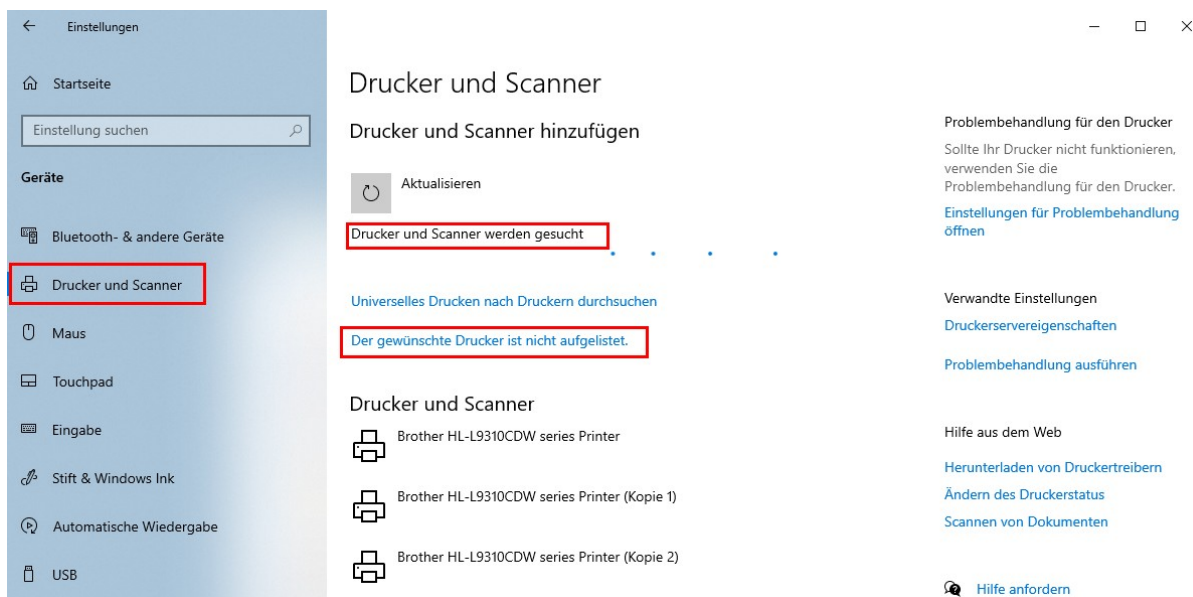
Einstellungen

Startseite

Einstellung suchen

Geräte

Bluetooth- & andere Geräte

Drucker und Scanner

Maus

Touchpad

Eingabe

Stift & Windows Ink

Automatische Wiedergabe

USB

Drucker und Scanner

Drucker und Scanner hinzufügen

Aktualisieren

Drucker und Scanner werden gesucht

Universelles Drucken nach Druckern durchsuchen

Der gewünschte Drucker ist nicht aufgelistet.

Drucker und Scanner

Brother HL-L9310CDW series Printer

Brother HL-L9310CDW series Printer (Kopie 1)

Brother HL-L9310CDW series Printer (Kopie 2)

Problembehandlung für den Drucker

Sollte Ihr Drucker nicht funktionieren, verwenden Sie die Problembehandlung für den Drucker.

Einstellungen für Problembehandlung öffnen

Verwandte Einstellungen

Druckerservereigenschaften

Problembehandlung ausführen

Hilfe aus dem Web

Herunterladen von Druckertreibern

Ändern des Druckerstatus

Scannen von Dokumenten

Hilfe anfordern